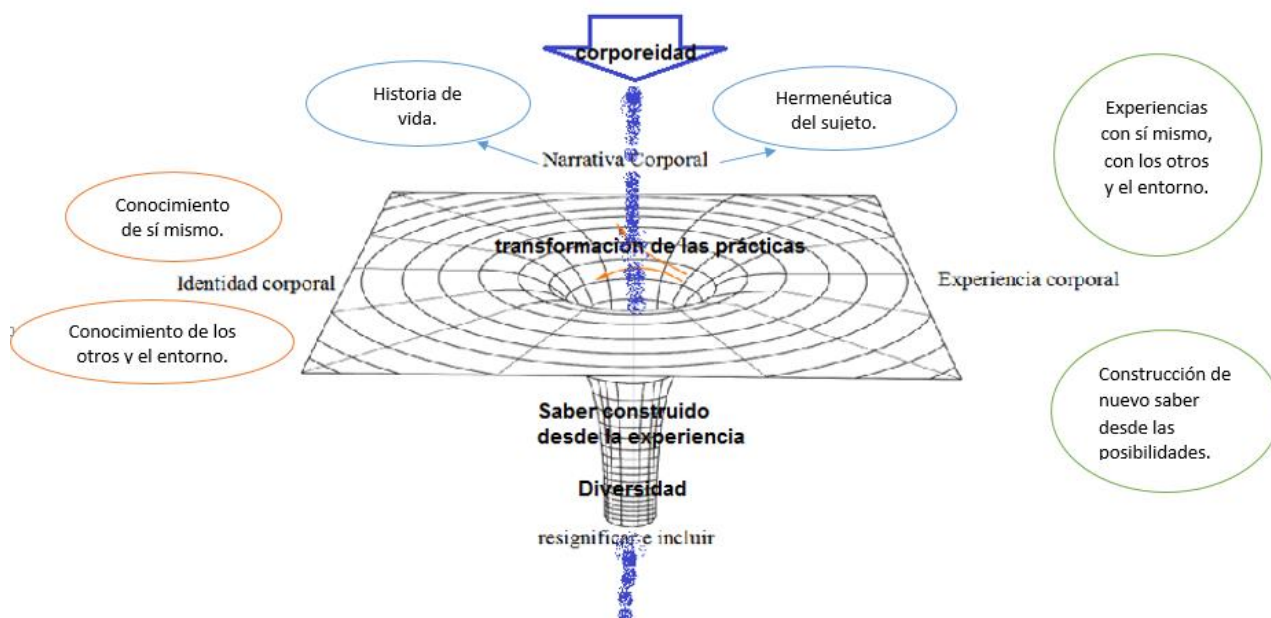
corporeidad

Historia de vida.

Hermenéutica del sujeto.

Narrativa Corporal

Experiencias con sí mismo, con los otros y el entorno.

Conocimiento de sí mismo.

transformación de las prácticas

Identidad corporal

Experiencia corporal

Conocimiento de los otros y el entorno.

Construcción de nuevo saber desde las posibilidades.

Saber construido desde la experiencia

Diversidad

resignificar e incluir